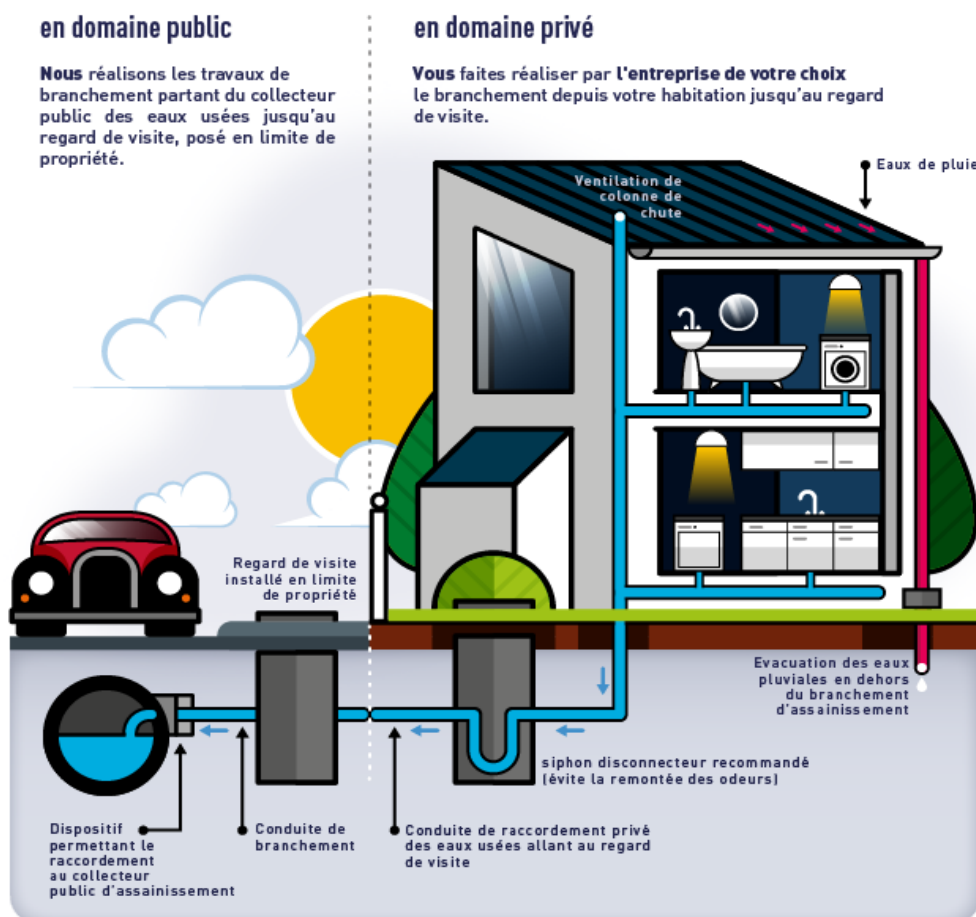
en domaine public

**Nous** réalisons les travaux de branchement partant du collecteur public des eaux usées jusqu'au regard de visite, posé en limite de propriété.

en domaine privé

**Vous** faites réaliser par **l'entreprise de votre choix** le branchement depuis votre habitation jusqu'au regard de visite.

Eaux de pluie

Ventilation de colonne de chute

Regard de visite installé en limite de propriété

Evacuation des eaux pluviales en dehors du branchement d'assainissement

siphon disconnecteur recommandé (évite la remontée des odeurs)

Dispositif permettant le raccordement au collecteur public d'assainissement

Conduite de branchement

Conduite de raccordement privé des eaux usées allant au regard de visite